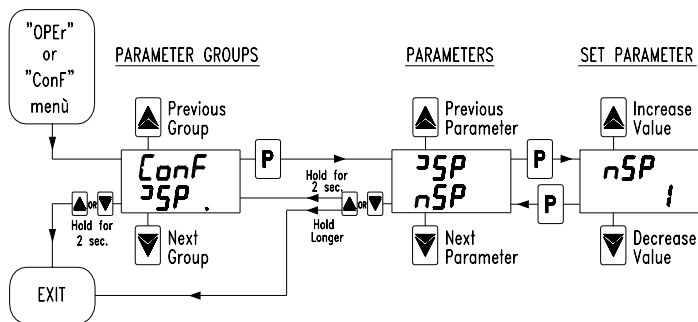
"OPEr" or "ConF" menù

PARAMETER GROUPS

Previous Group

ConF
]SP .

Next Group

P

OR
Hold for 2 sec.

EXIT

PARAMETERS

Hold for 2 sec.

OR
Hold Longer

Previous Parameter

]SP
nSP

Next Parameter

P

P

SET PARAMETER

Increase Value

nSP
1

Decrease Value